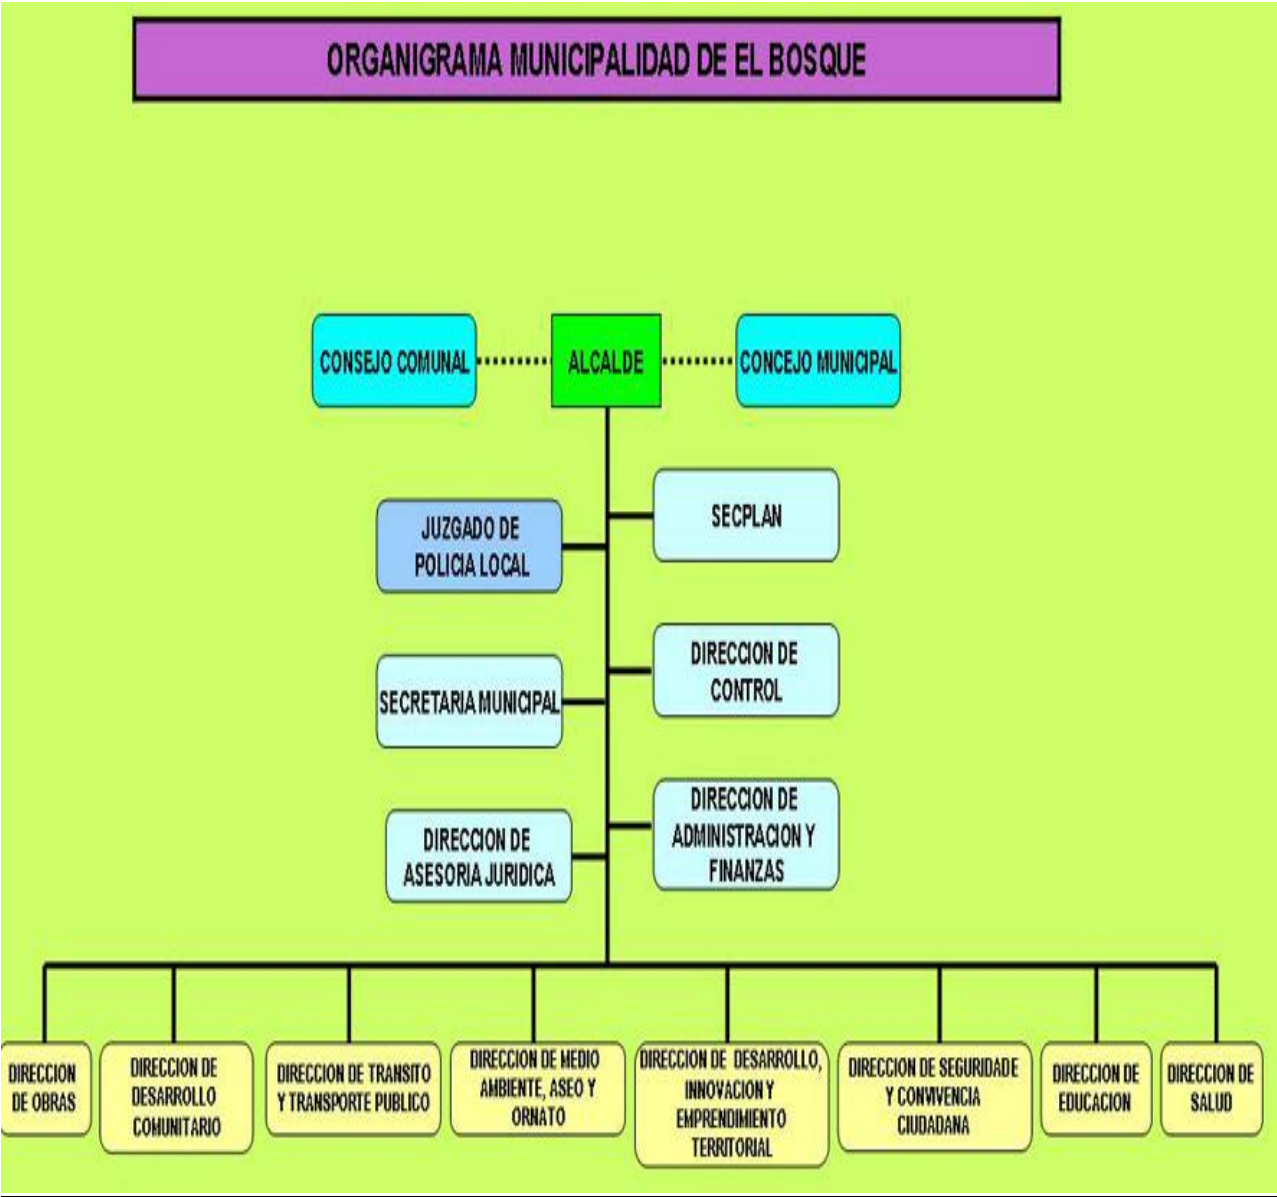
ORGANIGRAMA MUNICIPALIDAD DE EL BOSQUE

CONSEJO COMUNAL

ALCALDE

CONCEJO MUNICIPAL

SECPLAN

JUZGADO DE POLICIA LOCAL

DIRECCION DE CONTROL

SECRETARIA MUNICIPAL

DIRECCION DE ADMINISTRACION Y FINANZAS

DIRECCION DE ASESORIA JURIDICA

DIRECCION DE OBRAS

DIRECCION DE DESARROLLO COMUNITARIO

DIRECCION DE TRANSITO Y TRANSPORTE PUBLICO

DIRECCION DE MEDIO AMBIENTE, ASEO Y ORNATO

DIRECCION DE DESARROLLO, INNOVACION Y EMPRENDIMIENTO TERRITORIAL

DIRECCION DE SEGURIDADE Y CONVIVENCIA CIUDADANA

DIRECCION DE EDUCACION

DIRECCION DE SALUD